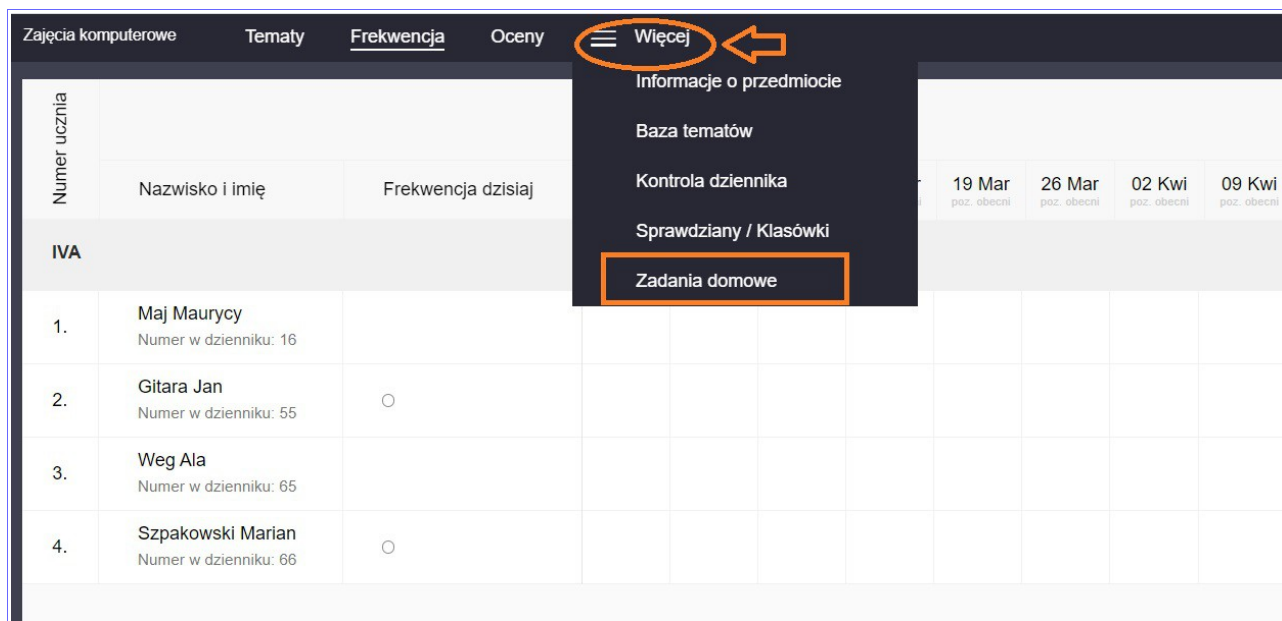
Zajęcia komputerowe Tematy Frekwencja Oceny Więcej

Informacje o przedmiocie
Baza tematów
Kontrola dziennika
Sprawdziany / Klasówki
Zadania domowe

| Numer ucznia | Nazwisko i imię | Frekwencja dzisiaj | 19 Mar poz. obecni | 26 Mar poz. obecni | 02 Kwi poz. obecni | 09 Kwi poz. obecni |
|---|---|---|---|---|---|---|
| IVA | | | | | | |
| 1. | Maj Maurycy Numer w dzienniku: 16 | | | | | |
| 2. | Gitara Jan Numer w dzienniku: 55 | ○ | | | | |
| 3. | Weg Ala Numer w dzienniku: 65 | | | | | |
| 4. | Szpakowski Marian Numer w dzienniku: 66 | ○ | | | | |